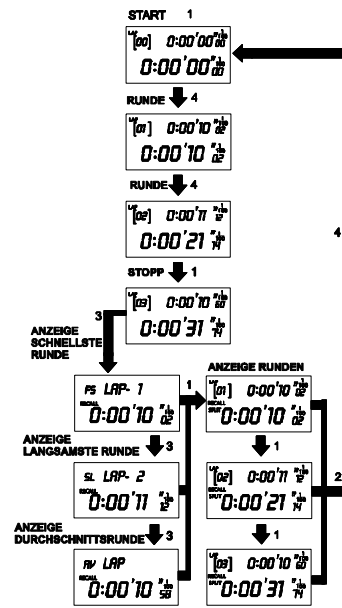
START 1

LAP [00] 0:00'00"00
0:00'00"00

RUNDE 4

LAP [01] 0:00'10"02
0:00'10"02

RUNDE 4

LAP [02] 0:00'11"12
0:00'21"14

4

STOPP 1

LAP [03] 0:00'10"60
0:00'31"74

3
ANZEIGE SCHNELLSTE RUNDE

FS LAP- 1
RECALL 0:00'10"02

ANZEIGE LANGSAMSTE RUNDE 3

SL LAP- 2
RECALL 0:00'11"12

ANZEIGE DURCHSCHNITTSRUNDE 3

AV LAP
RECALL 0:00'10"58

1

ANZEIGE RUNDEN

LAP [01] 0:00'10"02
RECALL SPLIT 0:00'10"02

1

LAP [02] 0:00'11"12
RECALL SPLIT 0:00'21"14

1

LAP [03] 0:00'10"60
RECALL SPLIT 0:00'31"74

2